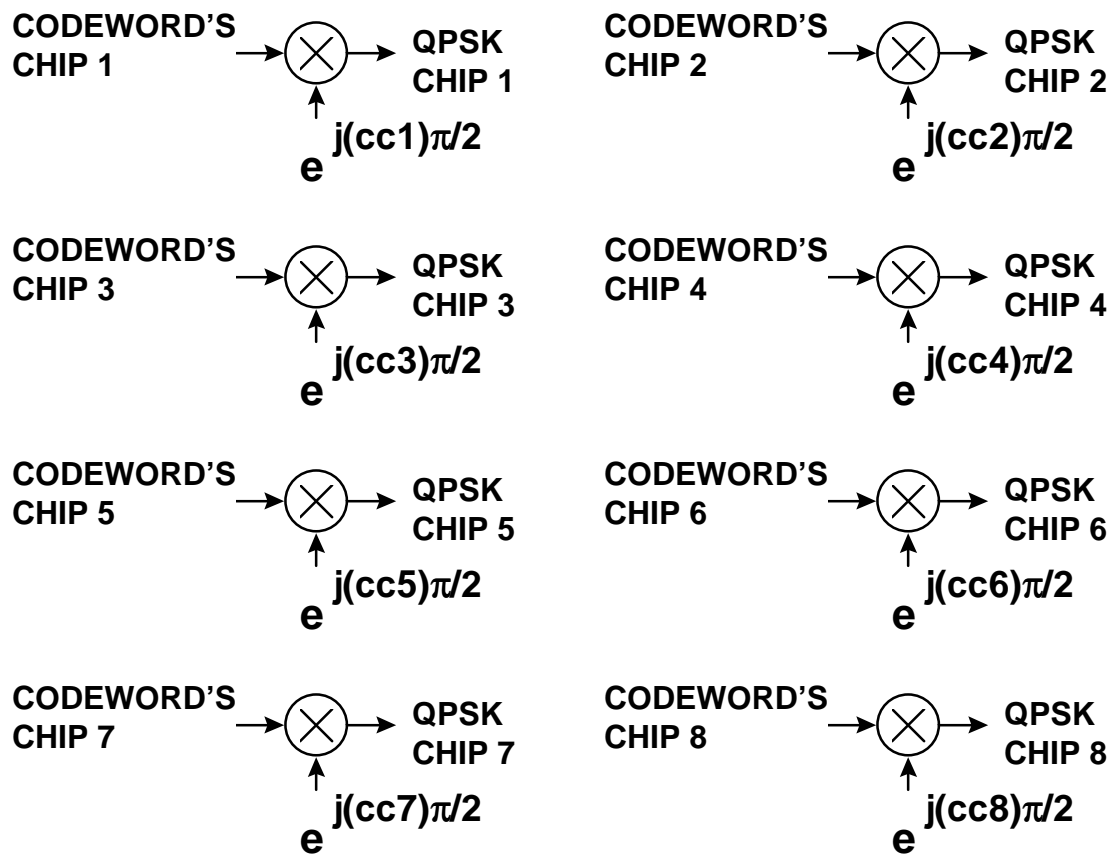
CODEWORD'S CHIP 1

QPSK CHIP 1

$e^{j(cc1)\pi/2}$

CODEWORD'S CHIP 2

QPSK CHIP 2

$e^{j(cc2)\pi/2}$

CODEWORD'S CHIP 3

QPSK CHIP 3

$e^{j(cc3)\pi/2}$

CODEWORD'S CHIP 4

QPSK CHIP 4

$e^{j(cc4)\pi/2}$

CODEWORD'S CHIP 5

QPSK CHIP 5

$e^{j(cc5)\pi/2}$

CODEWORD'S CHIP 6

QPSK CHIP 6

$e^{j(cc6)\pi/2}$

CODEWORD'S CHIP 7

QPSK CHIP 7

$e^{j(cc7)\pi/2}$

CODEWORD'S CHIP 8

QPSK CHIP 8

$e^{j(cc8)\pi/2}$